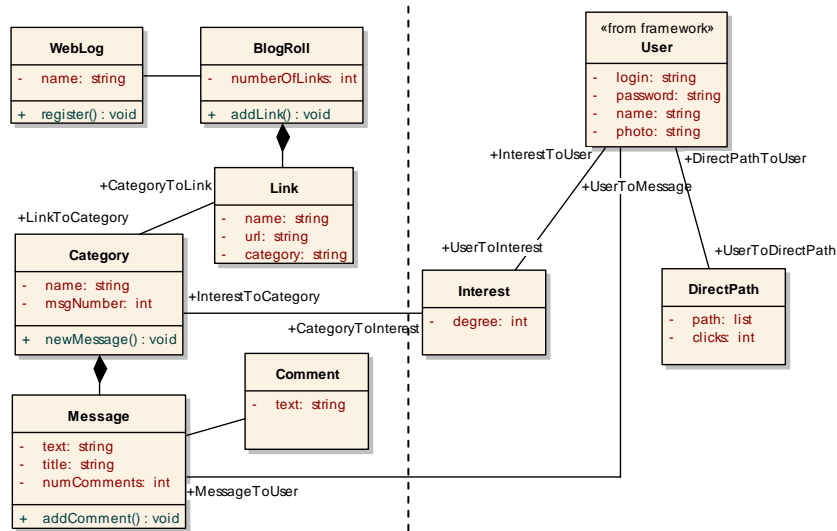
WebLog

- name: string

+ register() : void

BlogRoll

- numberOfLinks: int

+ addLink() : void

«from framework»
User

- login: string
- password: string
- name: string
- photo: string

+CategoryToLink

Link

- name: string
- url: string
- category: string

+LinkToCategory

Category

- name: string
- msgNumber: int

+ newMessage() : void

+InterestToUser

+UserToMessage

+DirectPathToUser

+UserToInterest

+UserToDirectPath

+InterestToCategory

Interest

- degree: int

+CategoryToInterest

DirectPath

- path: list
- clicks: int

Comment

- text: string

Message

- text: string
- title: string
- numComments: int

+ addComment() : void

+MessageToUser